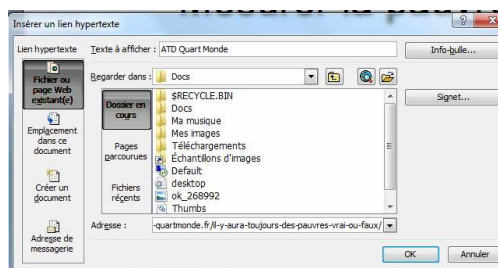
Insérer un lien hypertexte

Lien hypertexte
Texte à afficher : ATD Quart Monde
Info-bulle...

Fichier ou page Web existant(e)
Emplacement dans ce document
Créer un document
Adresse de messagerie

Regarder dans : Docs

Dossier en cours
Pages parcourues
Fichiers récents

$RECYCLE.BIN
Docs
Ma musique
Mes images
Téléchargements
Échantillons d'images
Default
desktop
ok_268992
Thumbs

Signet...

Adresse : -quartmonde.fr/il-y-aura-toujours-des-pauvres-vrai-ou-faux/

OK
Annuler